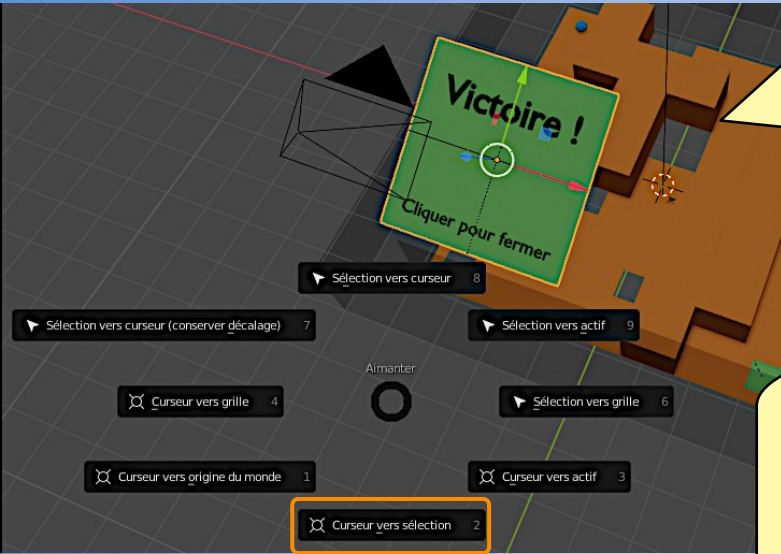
Victoire !

Cliquer pour fermer

Sélection vers curseur 8

Sélection vers curseur (conserver décalage) 7

Sélection vers actif 9

Aimanter

Curseur vers grille 4

Sélection vers grille 6

Curseur vers origine du monde 1

Curseur vers actif 3

Curseur vers sélection 2